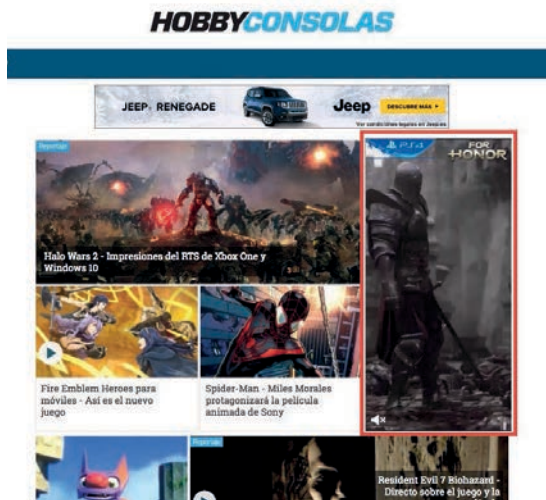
HOBBYCONSOLAS

JEEP RENEGADE Jeep DESCUBRE MÁS

Ver condiciones legales en Jeep.es

Reportaje

Halo Wars 2 - Impresiones del RTS de Xbox One y Windows 10

PS4 FOR HONOR

Fire Emblem Heroes para móviles - Así es el nuevo juego

Spider-Man - Miles Morales protagonizará la película animada de Sony

Reportaje

Resident Evil 7 Biohazard - Directo sobre el juego y la